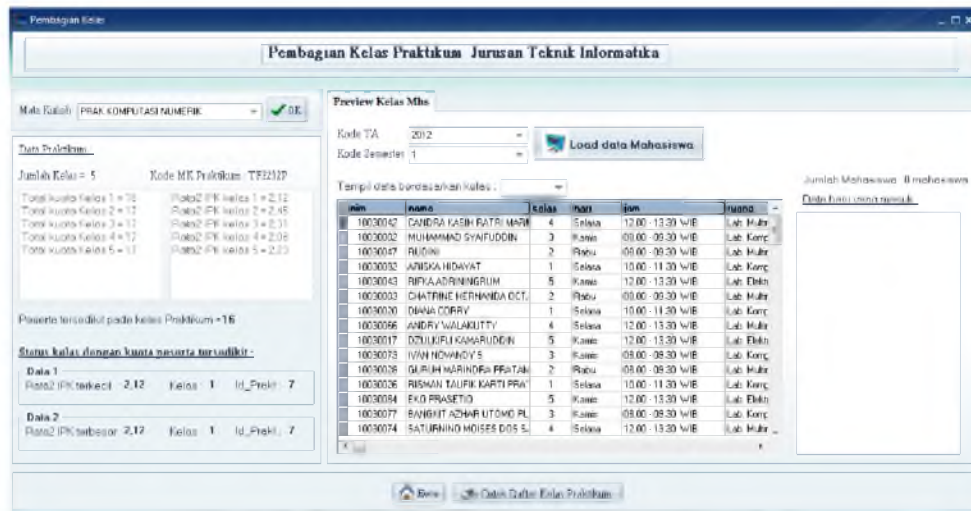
Pembagian Kelas

Pembagian Kelas Praktikum Jurusan Teknik Informatika

Mata Kuliah PRAK KOMPUTASI NUMERIK OK

Data Praktikum :

Jumlah Kelas = 5 Kode MK Praktikum : TF2232P

Total kuota Kelas 1 = 16
Total kuota Kelas 2 = 12
Total kuota Kelas 3 = 12
Total kuota Kelas 4 = 12
Total kuota Kelas 5 = 12

Rata2 IPK kelas 1 = 2,12
Rata2 IPK kelas 2 = 2,45
Rata2 IPK kelas 3 = 2,31
Rata2 IPK kelas 4 = 2,06
Rata2 IPK kelas 5 = 2,23

Peserta tersedikit pada kelas Praktikum =16

Status kelas dengan kuota peserta tersedikit :

Data 1
Rata2 IPK terkecil : 2,12 Kelas : 1 Id_Prakt : 7

Data 2
Rata2 IPK terbesar 2,12 Kelas : 1 Id_Prakt : 7

Preview Kelas Mhs

Kode TA 2012
Kode Semester 1

Load data Mahasiswa

Tampil data berdasarkan kelas :

| nim | nama | kelas | hari | jam | ruang |
|---|---|---|---|---|---|
| 10030042 | CANDRA KASIH RATRI MARI | 4 | Selasa | 12.00 - 13.30 WIB | Lab. Multi |
| 10030002 | MUHAMMAD SYAIFUDDIN | 3 | Kamis | 08.00 - 09.30 WIB | Lab. Komp |
| 10030047 | RUDINI | 2 | Rabu | 08.00 - 09.30 WIB | Lab. Multi |
| 10030032 | ARISKA HIDAYAT | 1 | Selasa | 10.00 - 11.30 WIB | Lab. Komp |
| 10030043 | RIFKA ADRININGRUM | 5 | Kamis | 12.00 - 13.30 WIB | Lab. Elektr |
| 10030003 | CHATRINE HERNANDA OCT/ | 2 | Rabu | 08.00 - 09.30 WIB | Lab. Multi |
| 10030020 | DIANA CORRY | 1 | Selasa | 10.00 - 11.30 WIB | Lab. Komp |
| 10030066 | ANDRY WALAKUTTY | 4 | Selasa | 12.00 - 13.30 WIB | Lab. Multi |
| 10030017 | DZULKIFLI KAMARUDDIN | 5 | Kamis | 12.00 - 13.30 WIB | Lab. Elektr |
| 10030073 | IVAN NOVANDY S | 3 | Kamis | 08.00 - 09.30 WIB | Lab. Komp |
| 10030026 | GURUH MARINDRA PRATAM | 2 | Rabu | 08.00 - 09.30 WIB | Lab. Multi |
| 10030036 | RISMAN TAUFIK KARTI PRA' | 1 | Selasa | 10.00 - 11.30 WIB | Lab. Komp |
| 10030084 | EKO PRASETIO | 5 | Kamis | 12.00 - 13.30 WIB | Lab. Elektr |
| 10030077 | BANGKIT AZHAR UTOMO PL | 3 | Kamis | 08.00 - 09.30 WIB | Lab. Komp |
| 10030074 | SATURNINO MOISES DOS S. | 4 | Selasa | 12.00 - 13.30 WIB | Lab. Multi |

Jumlah Mahasiswa : 0 mahasiswa
Data baru yang masuk

Baru Cetak Daftar Kelas Praktikum